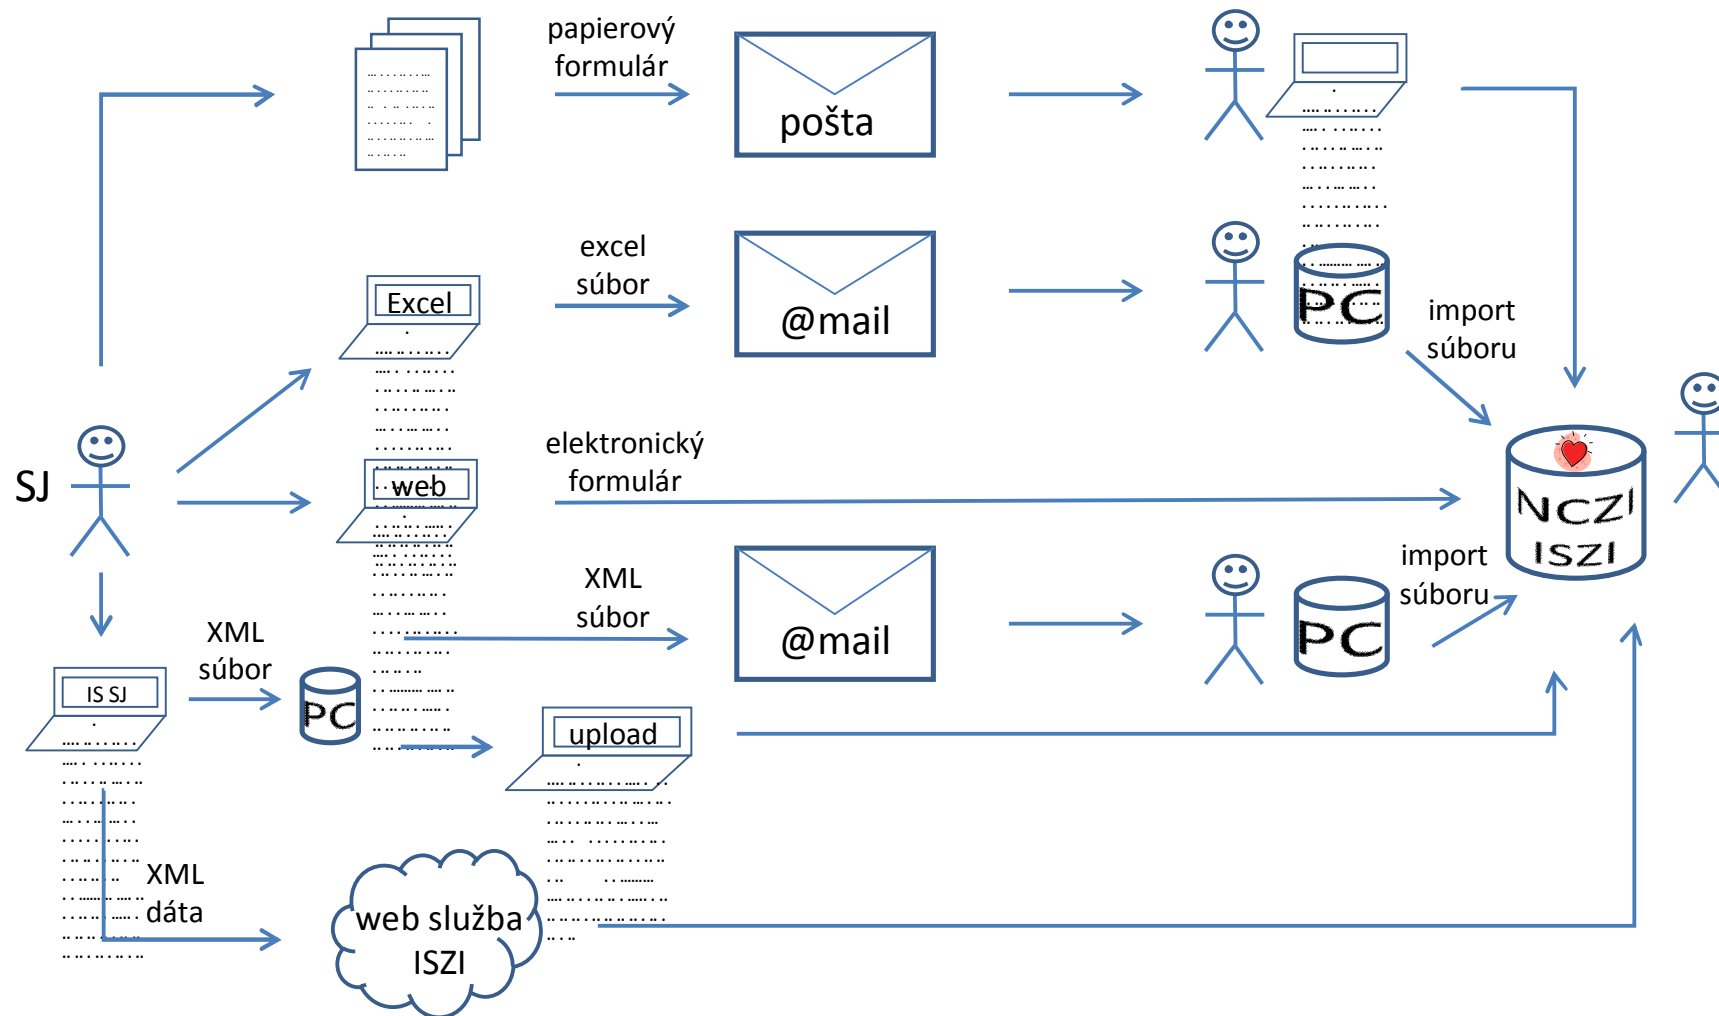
papierový formulár

pošta

excel súbor

Excel

@mail

PC

import súboru

SJ

elektronický formulár

web

NCZI ISZI

XML súbor

@mail

import súboru

PC

XML súbor

IS SJ

PC

upload

XML dáta

web služba ISZI